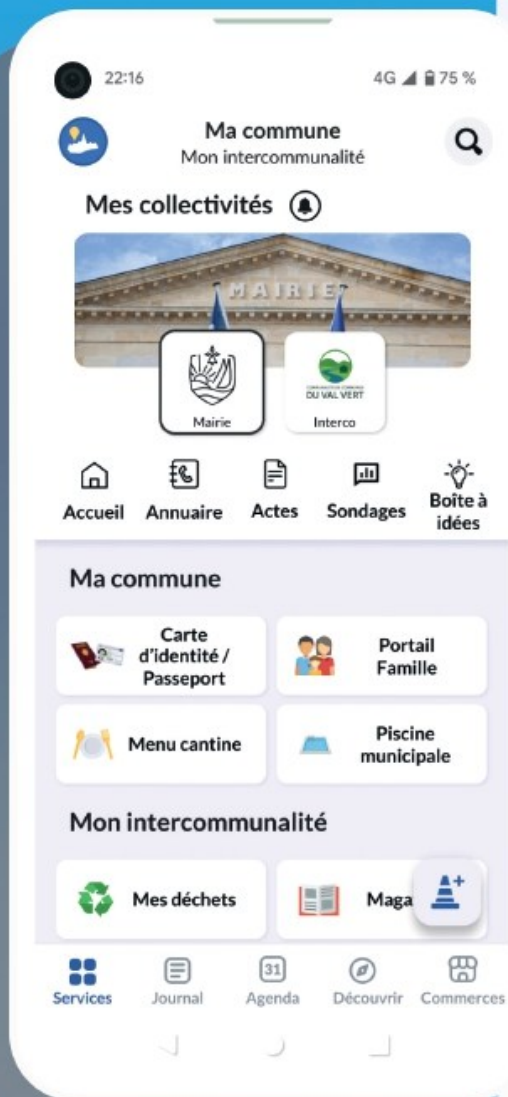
22:16

4G 75 %

Ma commune
Mon intercommunalité

Mes collectivités

MAIRIE

Mairie

COMMUNAUTÉ DE COMMUNES DU VAL VERT

Interco

Accueil

Annuaire

Actes

Sondages

Boîte à idées

Ma commune

Carte d'identité / Passeport

Portail Famille

Menu cantine

Piscine municipale

Mon intercommunalité

Mes déchets

Maga

Services

Journal

31

Agenda

Découvrir

Commerces